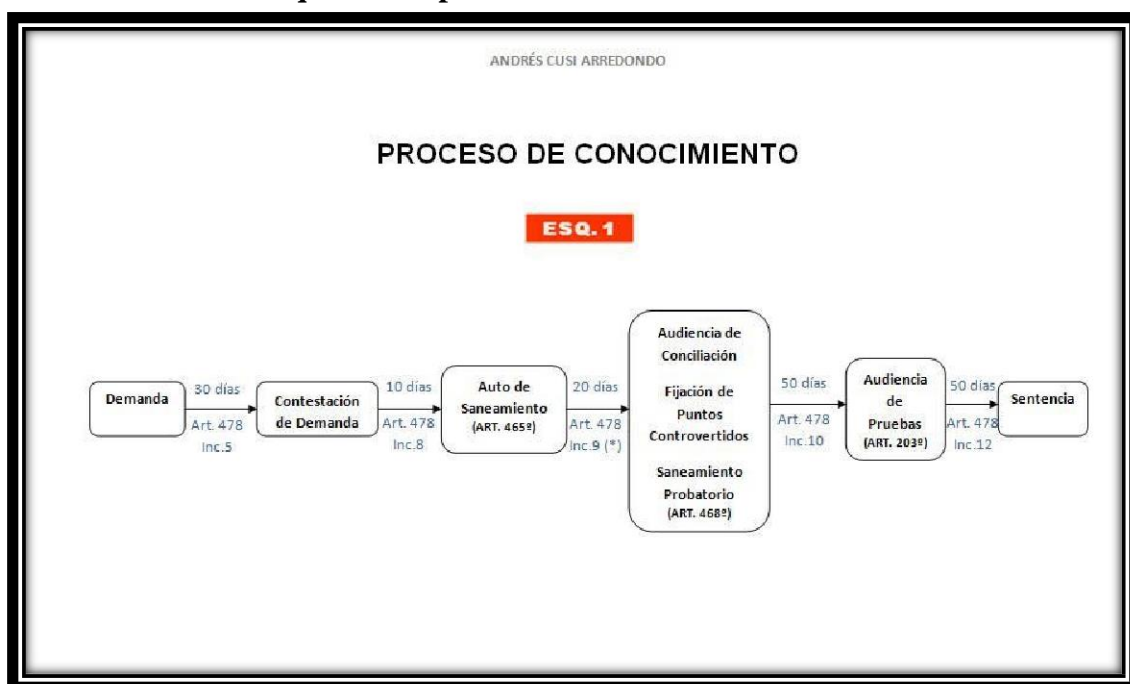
ANDRÉS CUSI ARREDONDO

PROCESO DE CONOCIMIENTO

ESQ. 1

Demanda

30 días
Art. 478
Inc.5

Contestación de Demanda

10 días
Art. 478
Inc.8

Auto de Saneamiento
(ART. 465º)

20 días
Art. 478
Inc.9 (*)

Audiencia de Conciliación

Fijación de Puntos Controvertidos

Saneamiento Probatorio
(ART. 468º)

50 días
Art. 478
Inc.10

Audiencia de Pruebas
(ART. 203º)

50 días
Art. 478
Inc.12

Sentencia